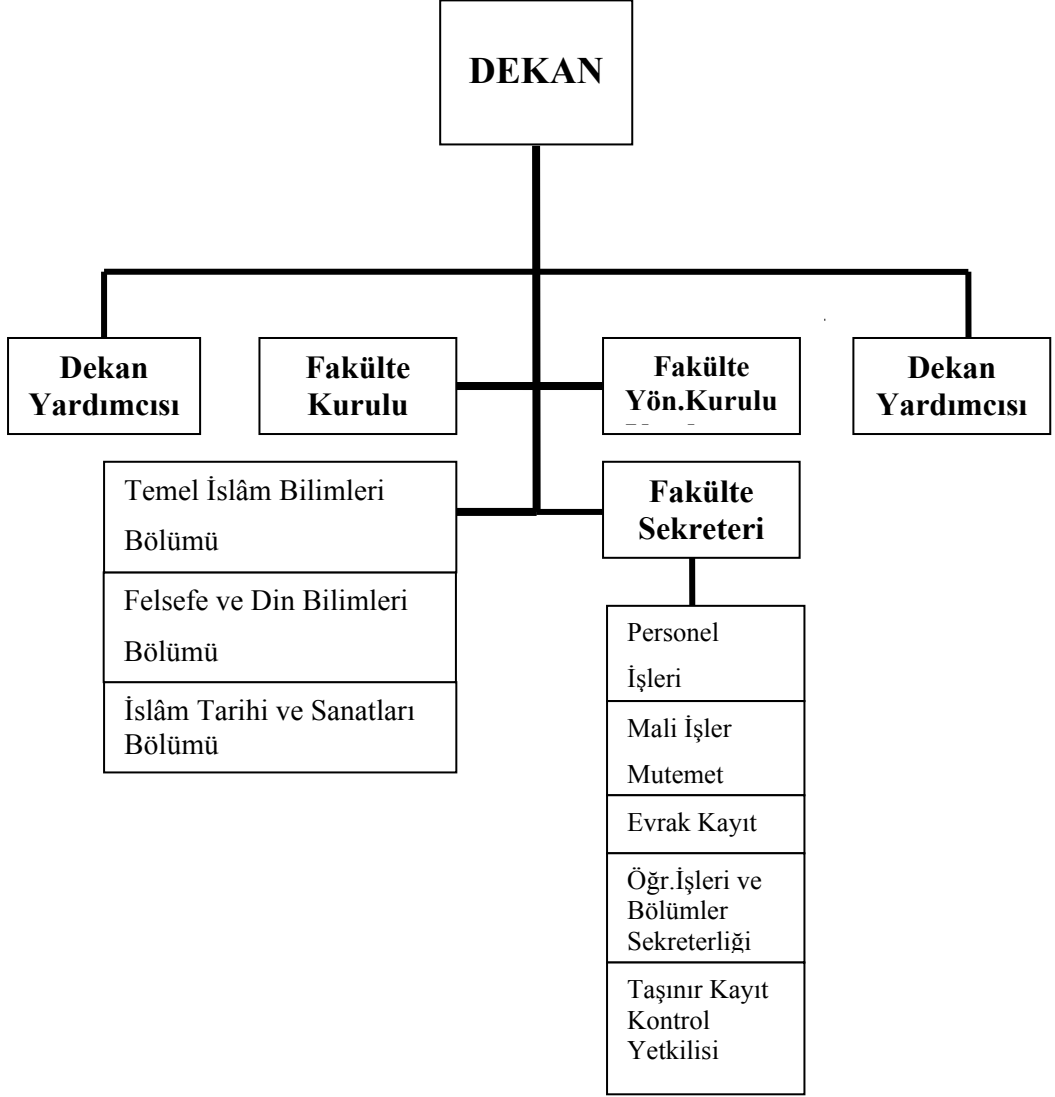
DEKAN

Dekan Yardımcısı

Fakülte Kurulu

Fakülte Yön.Kurulu

Dekan Yardımcısı

Temel İslâm Bilimleri Bölümü

Felsefe ve Din Bilimleri Bölümü

İslâm Tarihi ve Sanatları Bölümü

Fakülte Sekreteri

Personel İşleri

Mali İşler Mutemet

Evrak Kayıt

Öğr.İşleri ve Bölümler Sekreterliği

Taşınır Kayıt Kontrol Yetkilisi